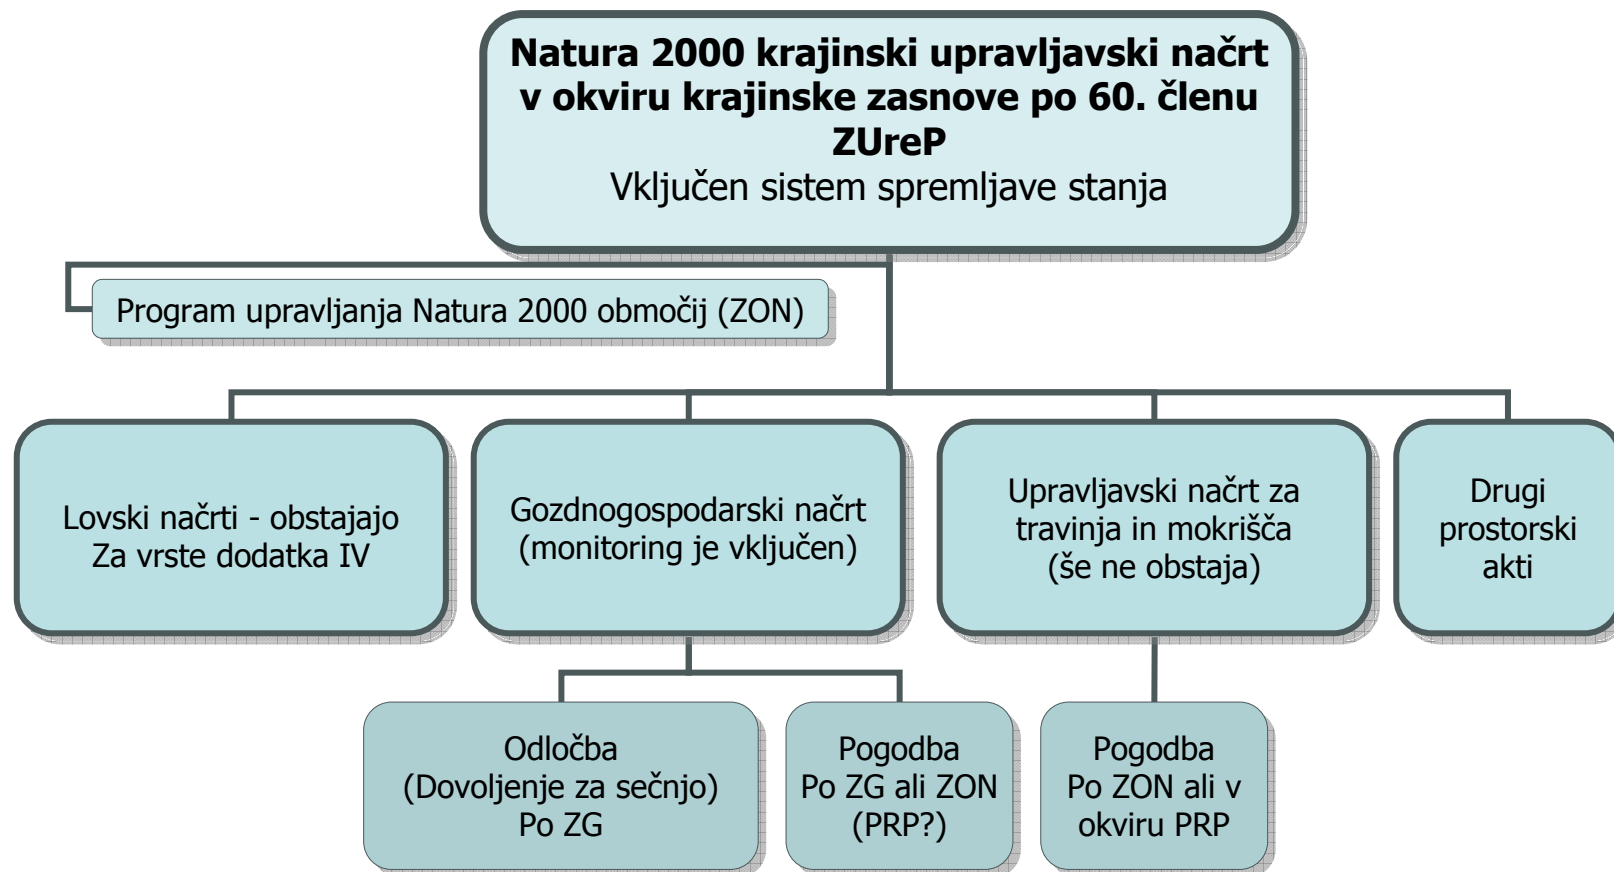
**Natura 2000 krajinski upravljavski načrt v okviru krajinske zasnove po 60. členu ZUreP**
Vključen sistem spremljave stanja

Program upravljanja Natura 2000 območij (ZON)

Lovski načrti - obstajajo
Za vrste dodatka IV

Gozdnogospodarski načrt
(monitoring je vključen)

Upravljavski načrt za travinja in mokrišča
(še ne obstaja)

Drugi prostorski akti

Odločba
(Dovoljenje za sečnjo)
Po ZG

Pogodba
Po ZG ali ZON
(PRP?)

Pogodba
Po ZON ali v okviru PRP